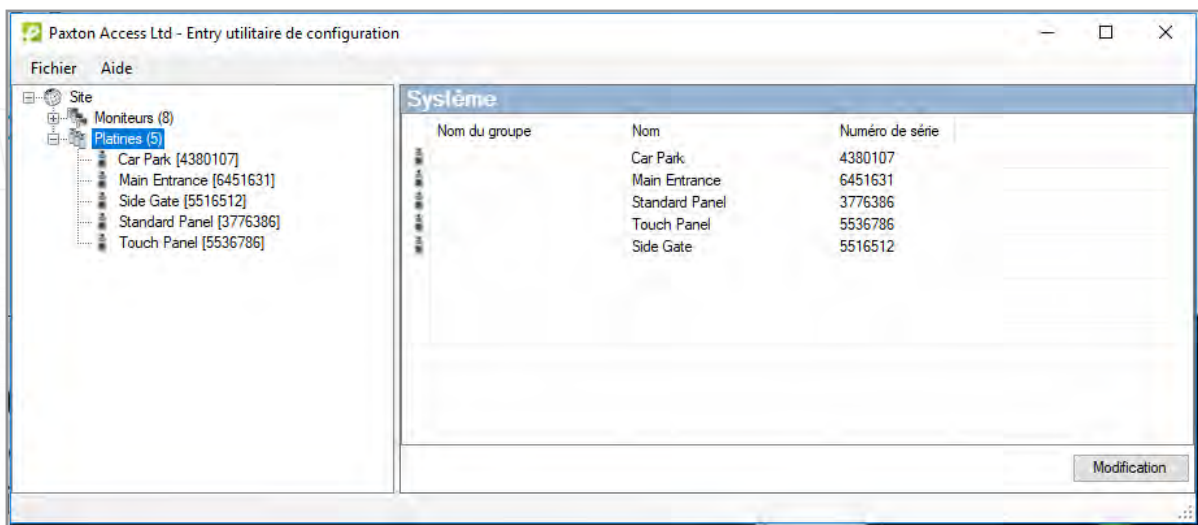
Paxton Access Ltd - Entry utilitaire de configuration

Fichier Aide

Site
Moniteurs (8)
Platines (5)
Car Park [4380107]
Main Entrance [6451631]
Side Gate [5516512]
Standard Panel [3776386]
Touch Panel [5536786]

Système

| Nom du groupe | Nom | Numéro de série |
|---|---|---|
| | Car Park | 4380107 |
| | Main Entrance | 6451631 |
| | Standard Panel | 3776386 |
| | Touch Panel | 5536786 |
| | Side Gate | 5516512 |

Modification